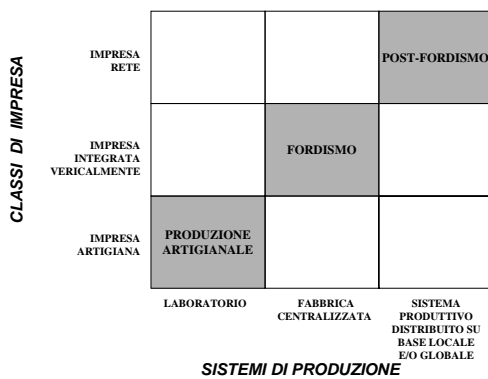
CLASSI DI IMPRESA

| | LABORATORIO | FABBRICA CENTRALIZZATA | SISTEMA PRODUTTIVO DISTRIBUITO SU BASE LOCALE E/O GLOBALE |
|---|---|---|---|
| IMPRESA RETE | | | POST-FORDISMO |
| IMPRESA INTEGRATA VERICALMENTE | | FORDISMO | |
| IMPRESA ARTIGIANA | PRODUZIONE ARTIGIANALE | | |

SISTEMI DI PRODUZIONE